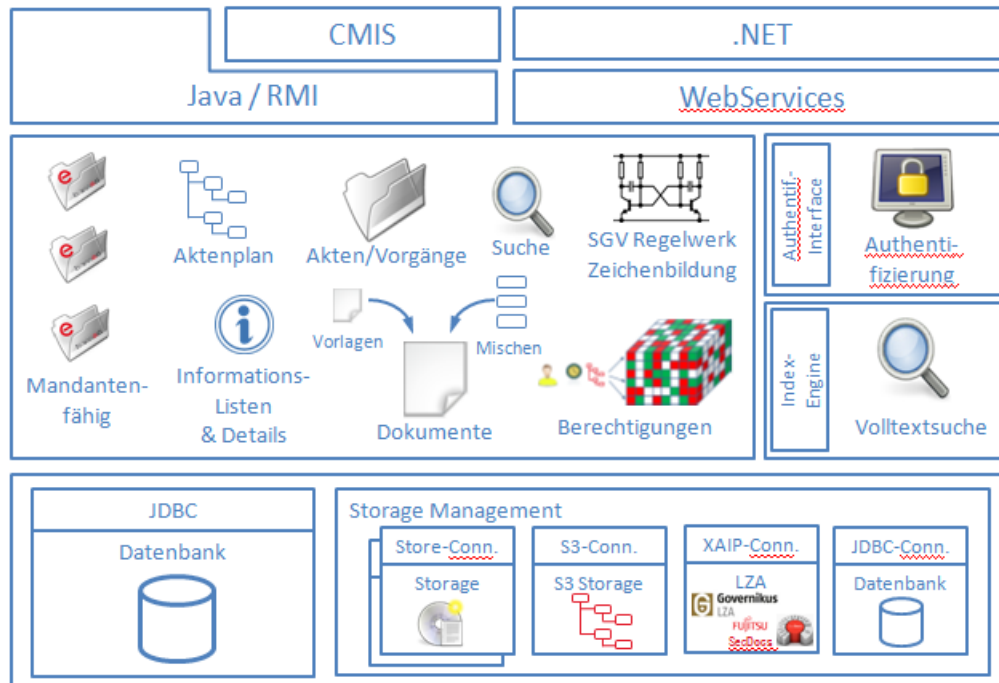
CMIS

.NET

Java / RMI

WebServices

Aktenplan

Akten/Vorgänge

Suche

SGV Regelwerk Zeichenbildung

Authentif-Interface

Authentifizierung

Vorlagen

Mischen

Mandantenfähig

Informations-Listen & Details

Dokumente

Berechtigungen

Index-Engine

Volltextsuche

JDBC

Datenbank

Storage Management

Store-Conn.

Storage

S3-Conn.

S3 Storage

XAIP-Conn.

LZA

Governikus LZA

FUJITSU SecDocs

JDBC-Conn.

Datenbank